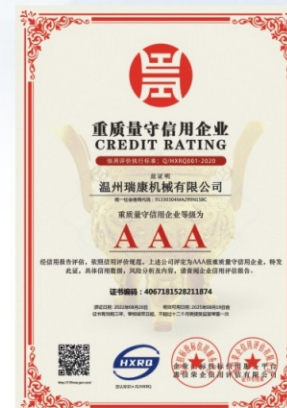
重质量守信用企业
CREDIT RATING
依据评价执行标准：Q/HXRQ001-2020
授予
温州瑞康机械有限公司
统一社会信用代码：91330304MA2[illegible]
重质量守信用企业等级为
AAA
经信用服务评估，依照信用评价规范，上述公司评定为AAA级重质量守信用企业，特发此证，具体信用数据，风险分析及内容，请查阅企业信用评价报告。
证书编码：4067181528211874
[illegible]
HXRQ
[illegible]
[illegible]